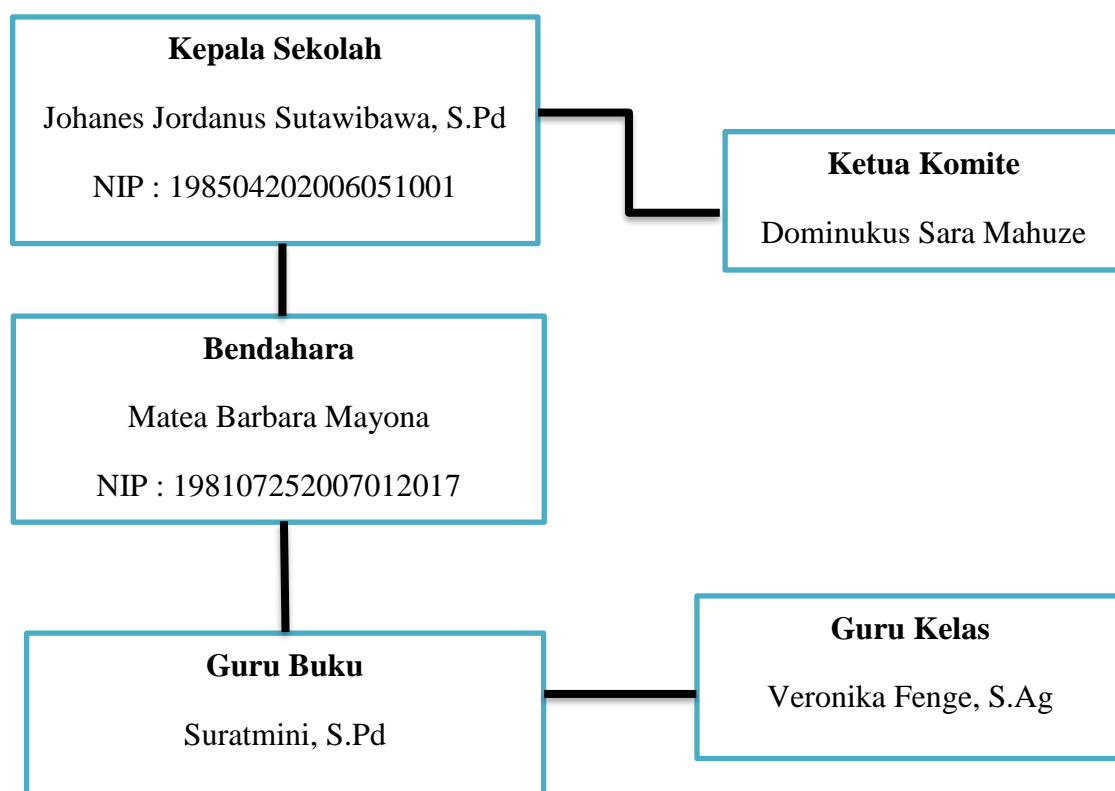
Kepala Sekolah
Johanes Jordanus Sutawibawa, S.Pd
NIP : 198504202006051001

Ketua Komite
Dominukus Sara Mahuze

Bendahara
Matea Barbara Mayona
NIP : 198107252007012017

Guru Buku
Suratmini, S.Pd

Guru Kelas
Veronika Fenge, S.Ag